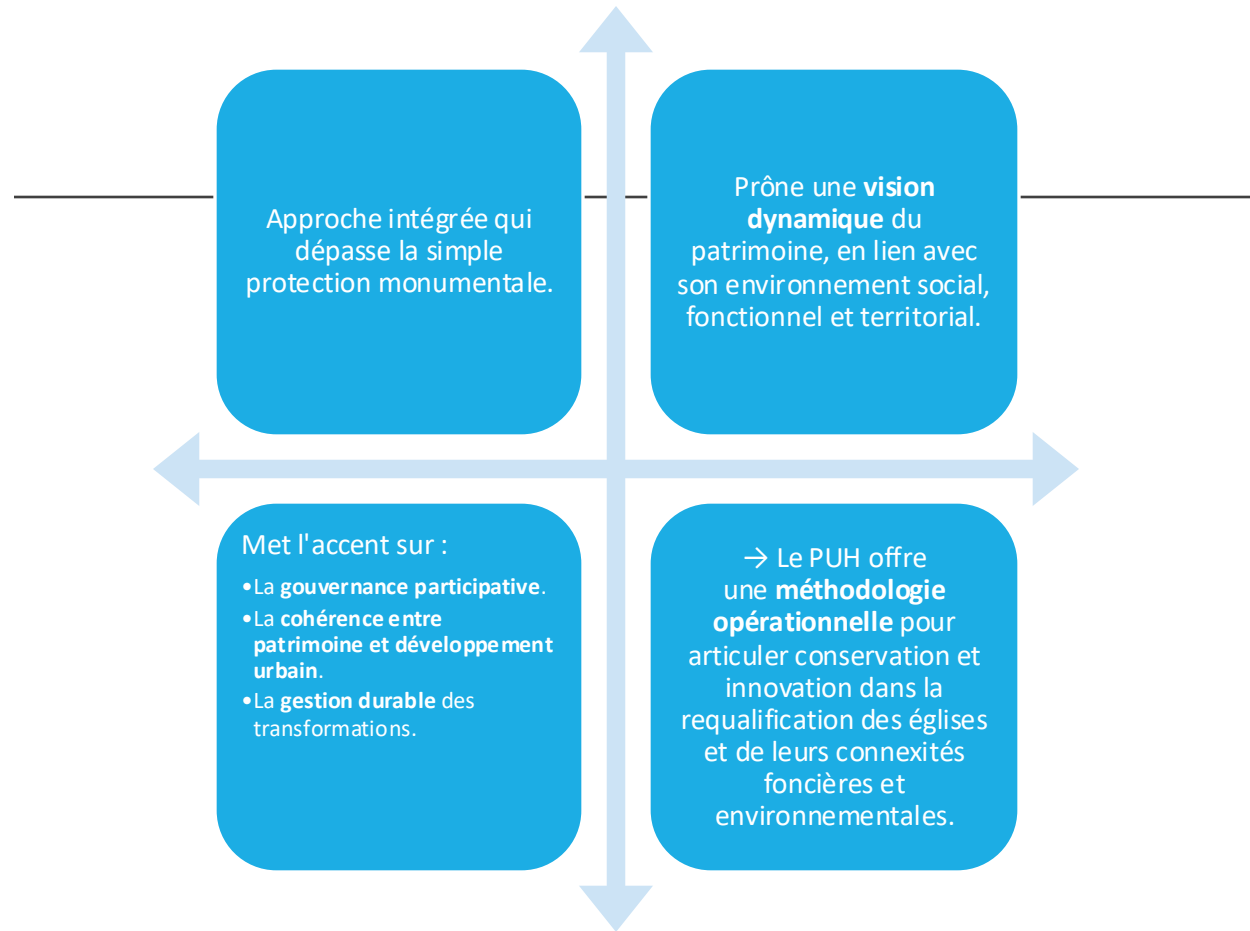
Approche intégrée qui dépasse la simple protection monumentale.

Prône une **vision dynamique** du patrimoine, en lien avec son environnement social, fonctionnel et territorial.

Met l'accent sur :

• La **gouvernance participative**.
• La **cohérence entre patrimoine et développement urbain**.
• La **gestion durable** des transformations.

→ Le PUH offre une **méthodologie opérationnelle** pour articuler conservation et innovation dans la requalification des églises et de leurs connexités foncières et environnementales.